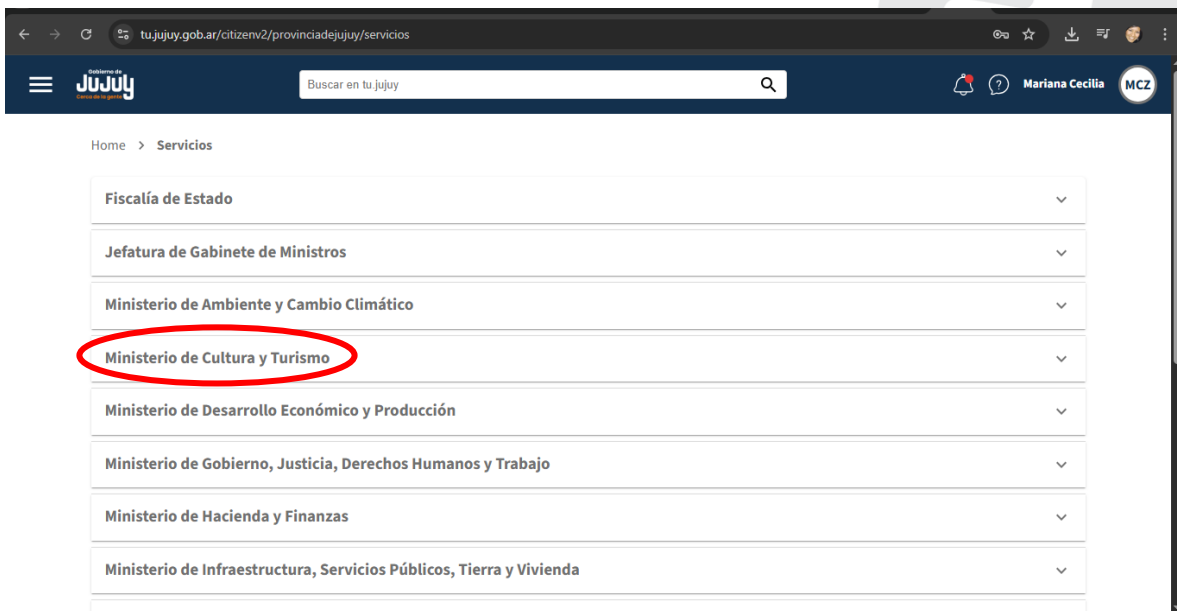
tu.jujuy.gob.ar/citizenv2/provinciadejujuy/servicios

Gobierno de
JUJUY
Cerca de la gente

Buscar en tu.jujuy

Mariana Cecilia MCZ

Home > Servicios

Fiscalía de Estado

Jefatura de Gabinete de Ministros

Ministerio de Ambiente y Cambio Climático

Ministerio de Cultura y Turismo

Ministerio de Desarrollo Económico y Producción

Ministerio de Gobierno, Justicia, Derechos Humanos y Trabajo

Ministerio de Hacienda y Finanzas

Ministerio de Infraestructura, Servicios Públicos, Tierra y Vivienda